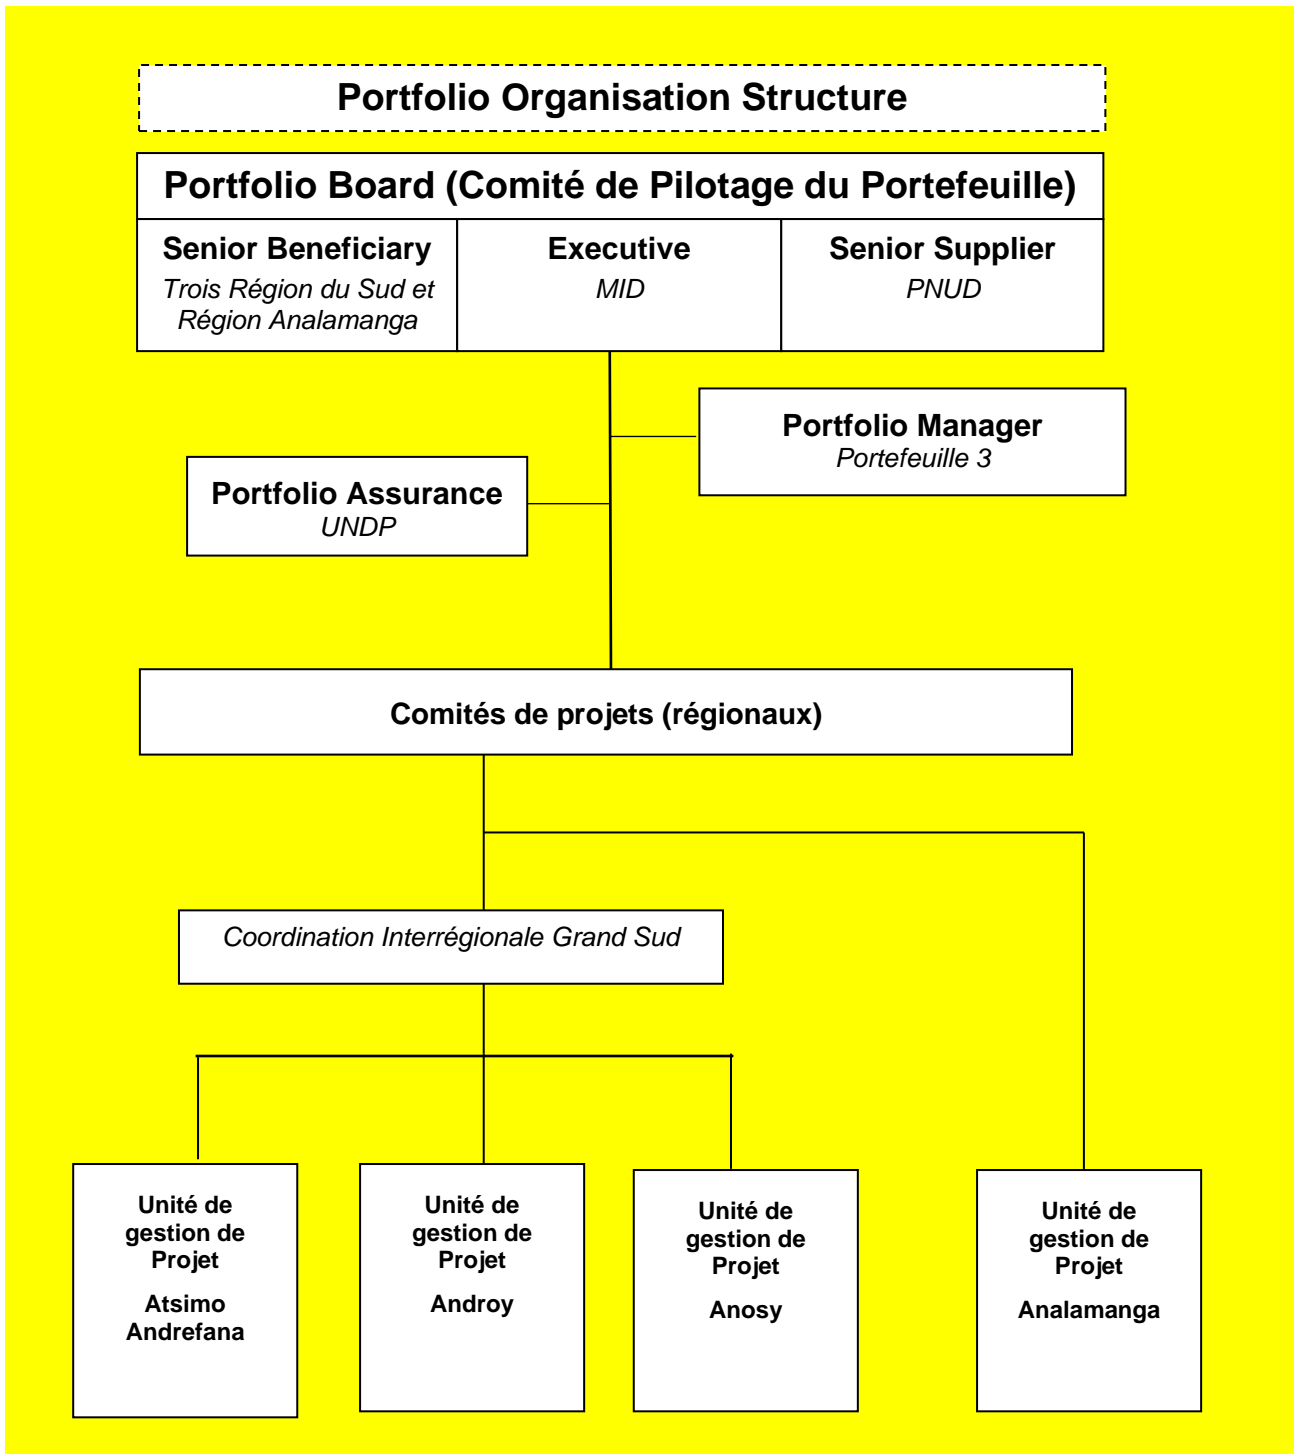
Portfolio Organisation Structure

Portfolio Board (Comité de Pilotage du Portefeuille)

Senior Beneficiary
Trois Région du Sud et Région Analamanga

Executive
MID

Senior Supplier
PNUD

Portfolio Manager
Portefeuille 3

Portfolio Assurance
UNDP

Comités de projets (régionaux)

Coordination Interrégionale Grand Sud

Unité de gestion de Projet
Atsimo Andrefana

Unité de gestion de Projet
Androy

Unité de gestion de Projet
Anosy

Unité de gestion de Projet
Analamanga